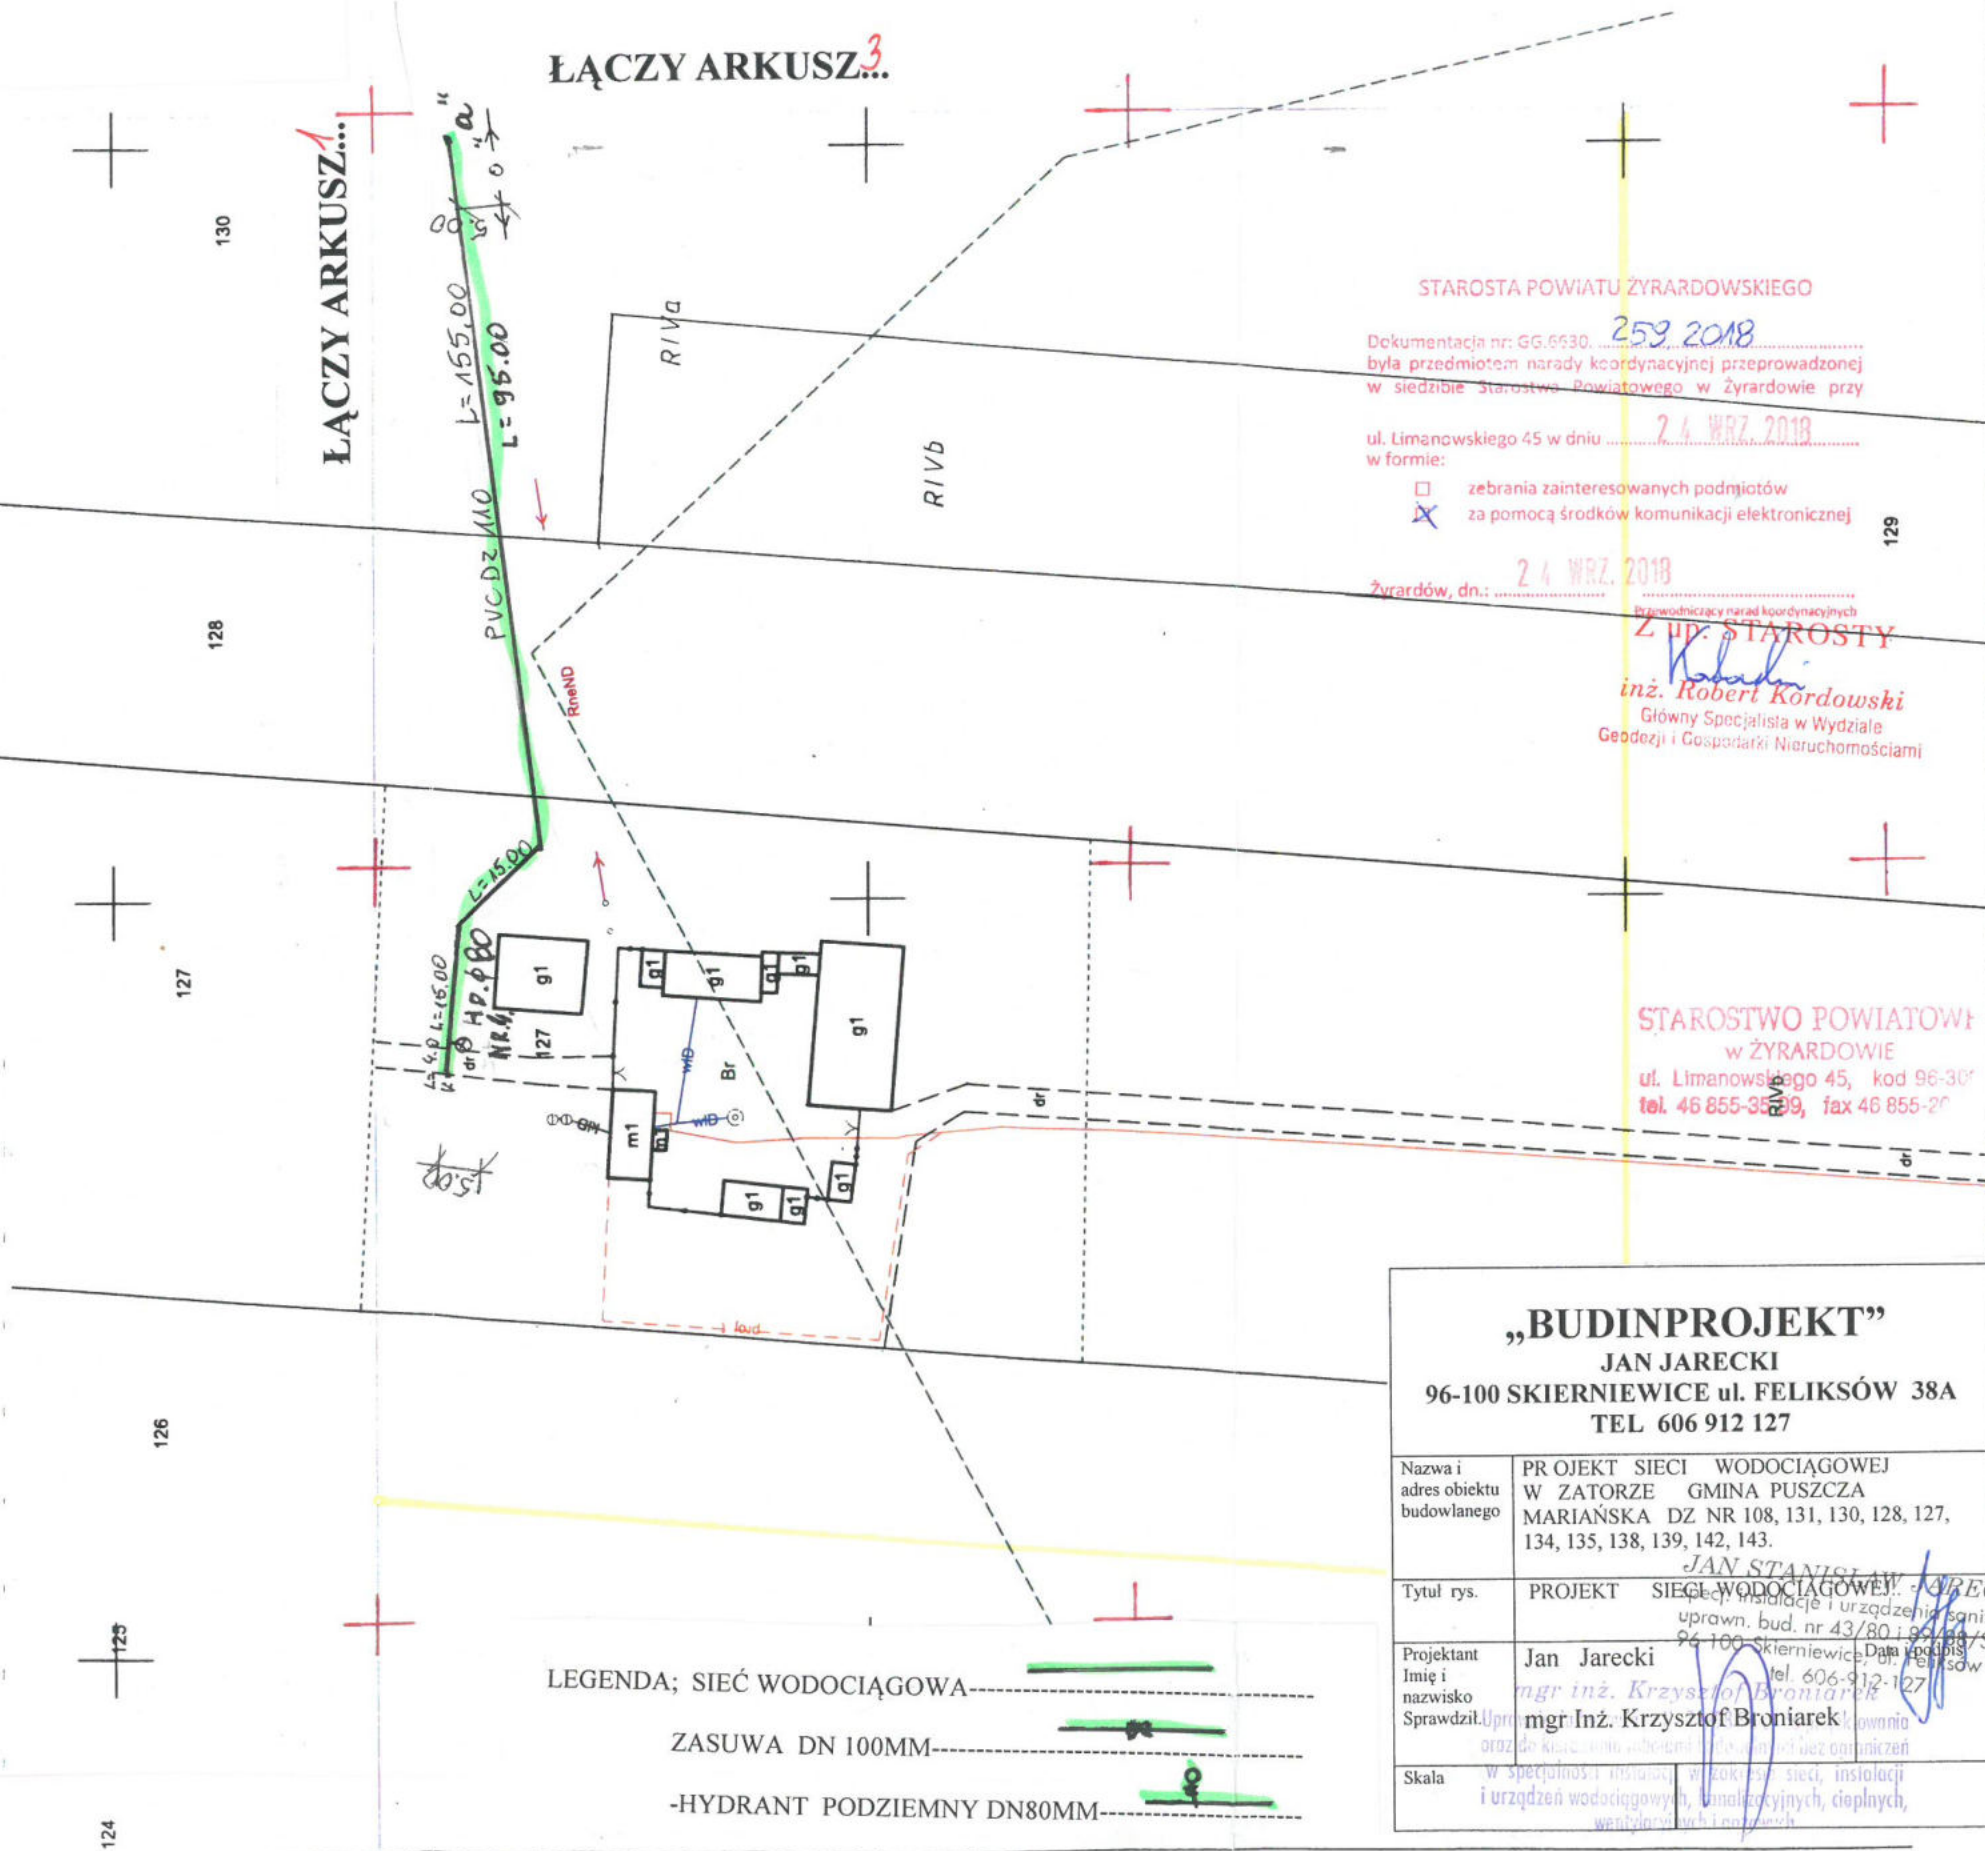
ŁĄCZY ARKUSZ 3...

ŁĄCZY ARKUSZ 1...

„a”

130

L=155.00
L=95.00
PVC DZ 110

RIVa

RIVb

RneND

128

L=15.00

127

L=16.00
Hp. Φ80
NR.4

g1

127

Br

m1

dr

15.00

126

125

124

129

STAROSTA POWIATU ŻYRARDOWSKIEGO

Dokumentacja nr: GG.6630. 259.2018
była przedmiotem narady koordynacyjnej przeprowadzonej w siedzibie Starostwa Powiatowego w Żyrardowie przy ul. Limanowskiego 45 w dniu 24 WRZ. 2018
w formie:
☐ zebrania zainteresowanych podmiotów
☒ za pomocą środków komunikacji elektronicznej

Żyrardów, dn.: 24 WRZ. 2018
Przewodniczący narad koordynacyjnych
Z up. STAROSTY
inż. Robert Kordowski
Główny Specjalista w Wydziale Geodezji i Gospodarki Nieruchomościami

STAROSTWO POWIATOWE
w ŻYRARDOWIE
ul. Limanowskiego 45, kod 96-30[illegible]
tel. 46 855-35-99, fax 46 855-2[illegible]

„BUDINPROJEKT”
JAN JARECKI
96-100 SKIERNIEWICE ul. FELIKSÓW 38A
TEL 606 912 127

| Nazwa i adres obiektu budowlanego | PR OJEKT SIECI WODOCIĄGOWEJ W ZATORZE GMINA PUSZCZA MARIAŃSKA DZ NR 108, 131, 130, 128, 127, 134, 135, 138, 139, 142, 143. |
|---|---|
| Tytuł rys. | PROJEKT SIECI WODOCIĄGOWEJ |
| Projektant Imię i nazwisko | Jan Jarecki |
| Sprawdził. | mgr Inż. Krzysztof Broniarek |
| Skala | |

JAN STANISŁAW JAREC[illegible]
spec. instalacje i urządzenia sani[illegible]
upraw. bud. nr 43/80 i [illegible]
96-100 Skierniewice, ul. Feliksów
tel. 606-912-127
Data i podpis

mgr inż. Krzysztof Broniarek
Uprawnienia budowlane do projektowania oraz do kierowania robotami budowlanymi bez ograniczeń w specjalności instalacyjnej w zakresie sieci, instalacji i urządzeń wodociągowych, kanalizacyjnych, cieplnych, wentylacyjnych i gazowych

LEGENDA; SIEĆ WODOCIĄGOWA

ZASUWA DN 100MM

-HYDRANT PODZIEMNY DN80MM